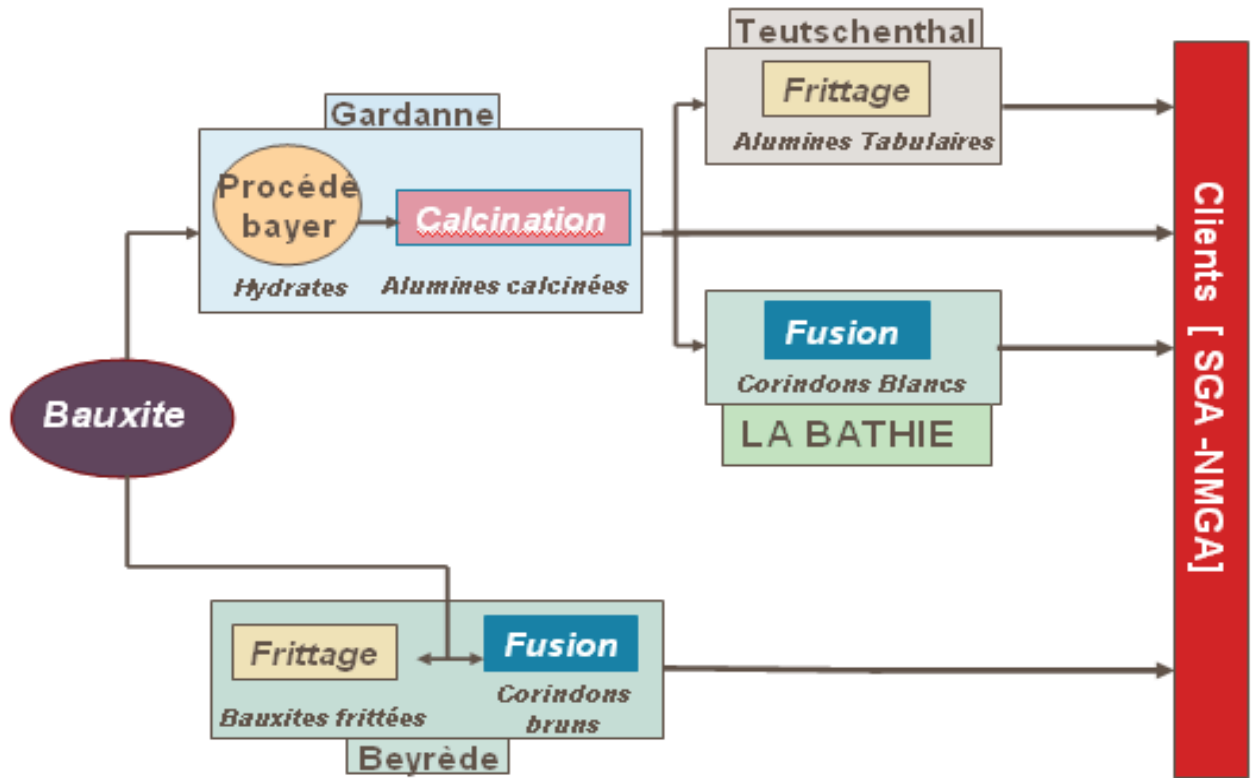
Teutschenthal

Frittage

Alumines Tabulaires

Gardanne

Procédé bayer

Calcination

Hydrates

Alumines calcinées

Fusion

Corindons Blancs

LA BATHIE

Bauxite

Clients [ SGA -NMGA]

Frittage

Fusion

Bauxites frittées

Corindons bruns

Beyrède